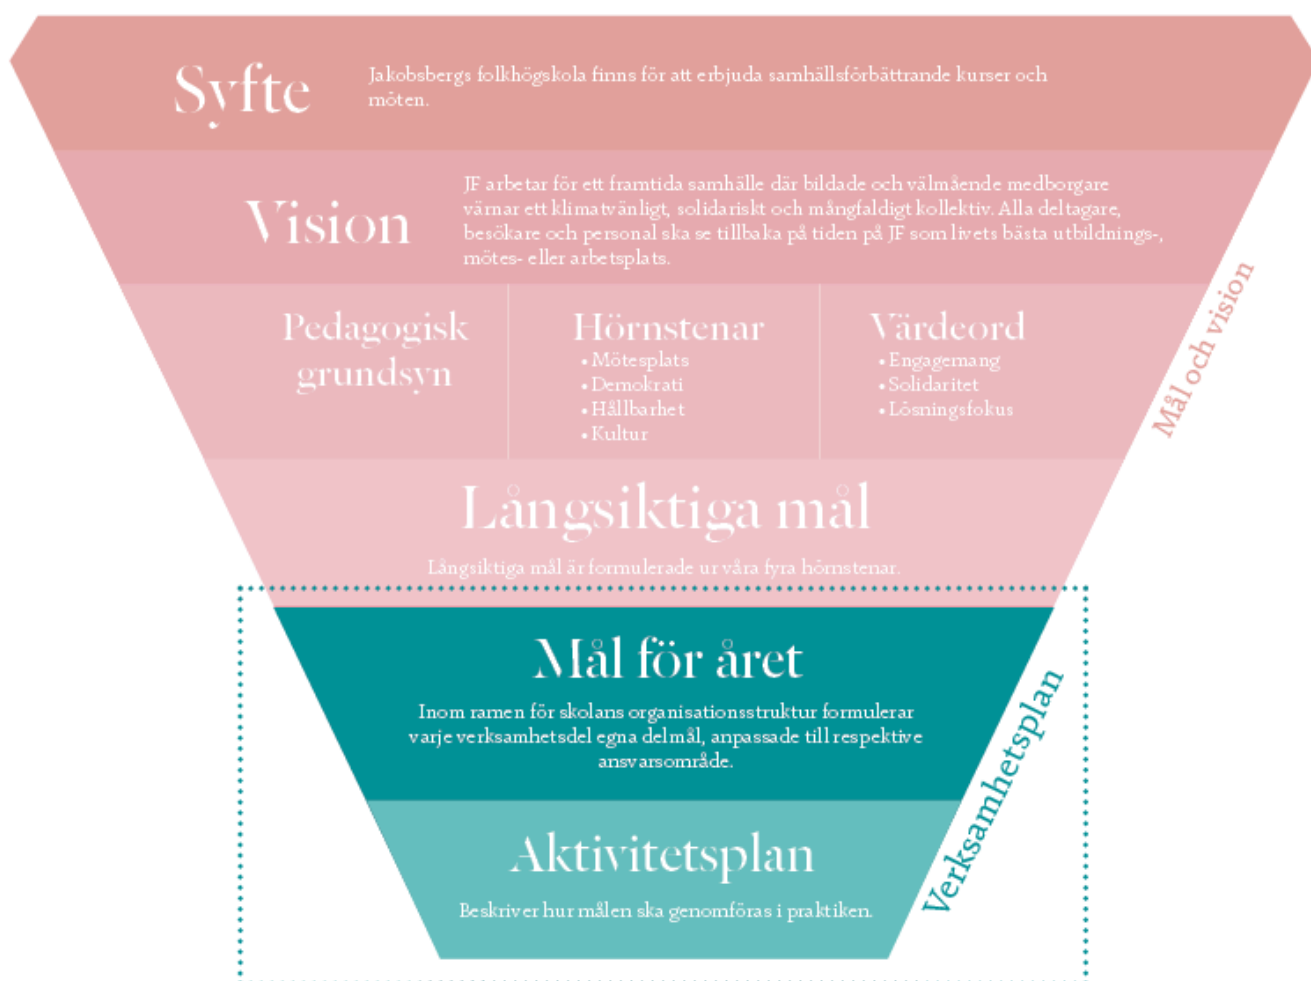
Syfte

Jakobsbergs folkhögskola finns för att erbjuda samhällsförbättrande kurser och möten.

Vision

JF arbetar för ett framtida samhälle där bildade och välmående medborgare värnar ett klimatvänligt, solidariskt och mångfaldigt kollektiv. Alla deltagare, besökare och personal ska se tillbaka på tiden på JF som livets bästa utbildnings-, mötes- eller arbetsplats.

Pedagogisk grundsyn

Hörnstenar
• Mötesplats
• Demokrati
• Hållbarhet
• Kultur

Värdeord
• Engagemang
• Solidaritet
• Lösningsfokus

Mål och vision

Långsiktiga mål

Långsiktiga mål är formulerade ur våra fyra hörnstenar.

Mål för året

Inom ramen för skolans organisationsstruktur formulerar varje verksamhetsdel egna delmål, anpassade till respektive ansvarsområde.

Verksamhetsplan

Aktivitetsplan

Beskriver hur målen ska genomföras i praktiken.